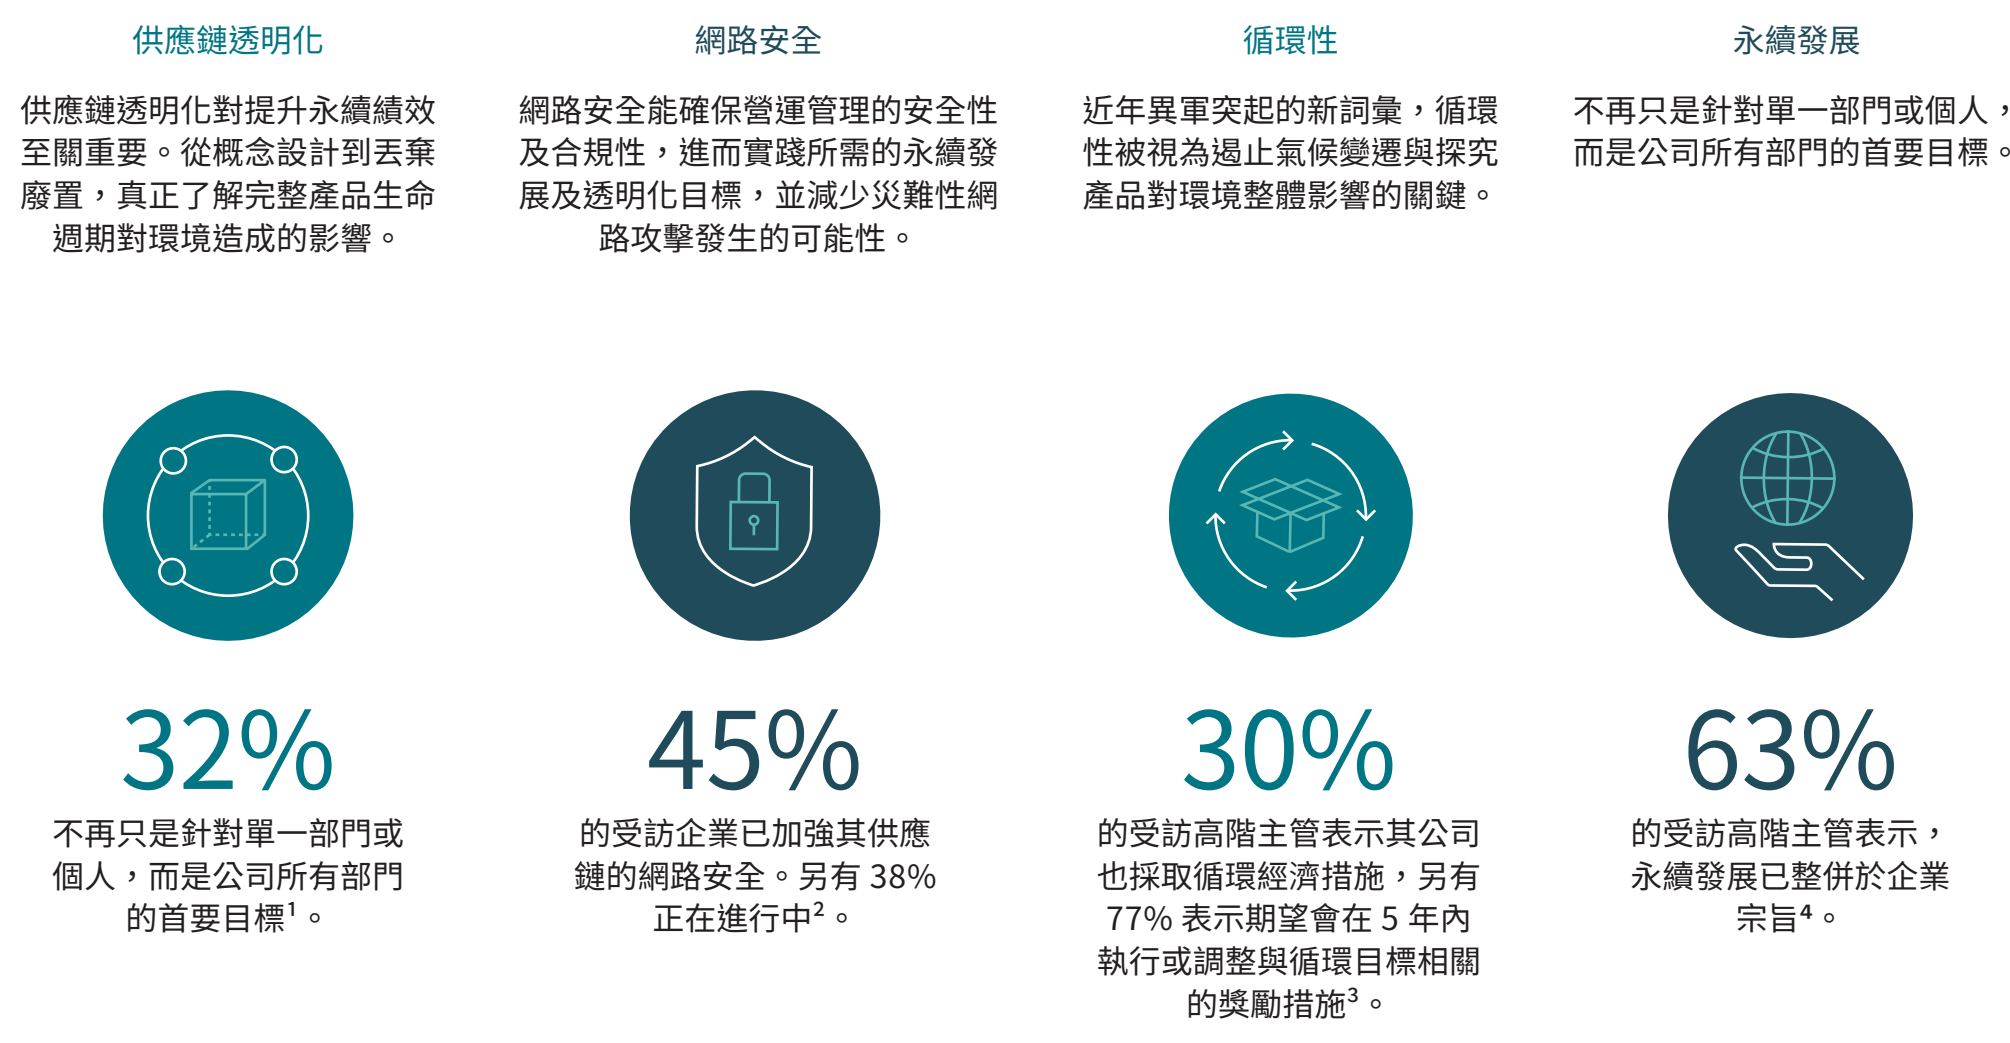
供應鏈透明化

供應鏈透明化對提升永續績效至關重要。從概念設計到丟棄廢置，真正了解完整產品生命週期對環境造成的影響。

32%

不再只是針對單一部門或個人，而是公司所有部門的首要目標$^1$。

網路安全

網路安全能確保營運管理的安全性及合規性，進而實踐所需的永續發展及透明化目標，並減少災難性網路攻擊發生的可能性。

45%

的受訪企業已加強其供應鏈的網路安全。另有 38% 正在進行中$^2$。

循環性

近年異軍突起的新詞彙，循環性被視為遏止氣候變遷與探究產品對環境整體影響的關鍵。

30%

的受訪高階主管表示其公司也採取循環經濟措施，另有 77% 表示期望會在 5 年內執行或調整與循環目標相關的獎勵措施$^3$。

永續發展

不再只是針對單一部門或個人，而是公司所有部門的首要目標。

63%

的受訪高階主管表示，永續發展已整併於企業宗旨$^4$。